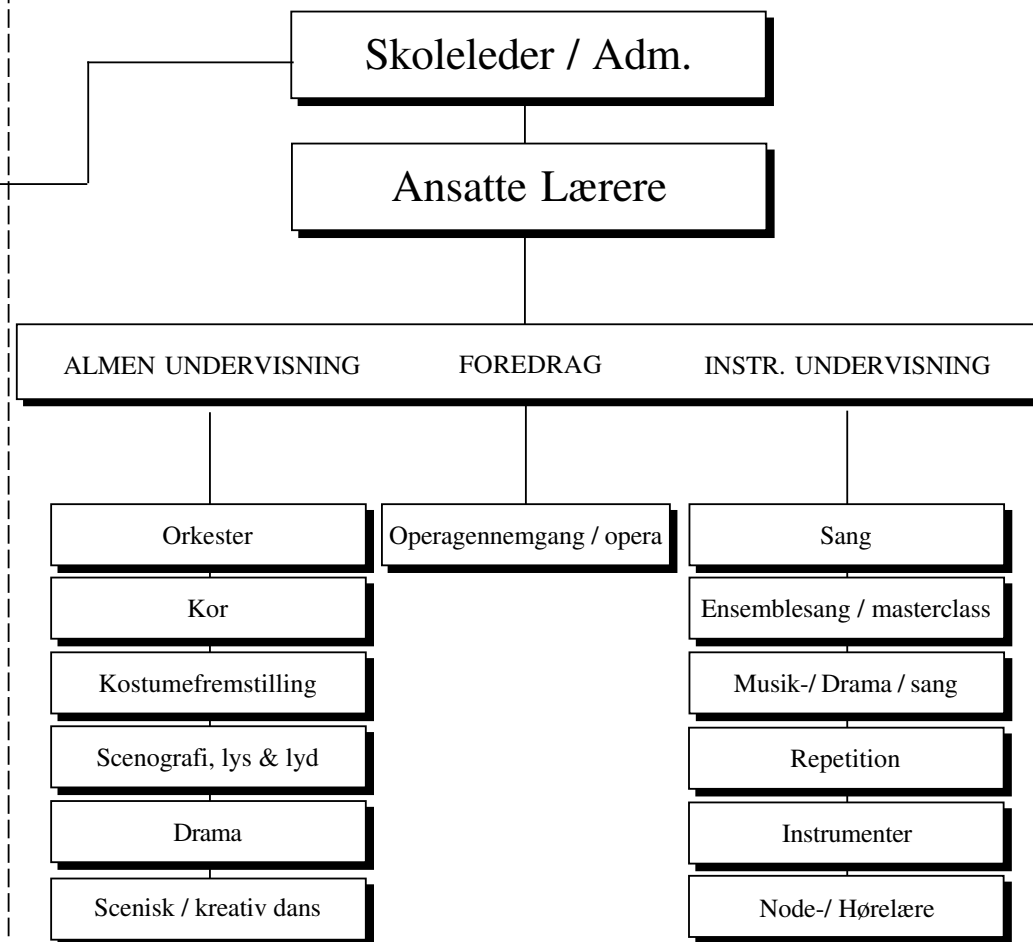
Skoleleder / Adm.

Ansatte Lærere

ALMEN UNDERVISNING

FOREDRAG

INSTR. UNDERVISNING

Orkester

Kor

Kostumefremstilling

Scenografi, lys & lyd

Drama

Scenisk / kreativ dans

Operagennemgang / opera

Sang

Ensemblesang / masterclass

Musik-/ Drama / sang

Repetition

Instrumenter

Node-/ Hørelære